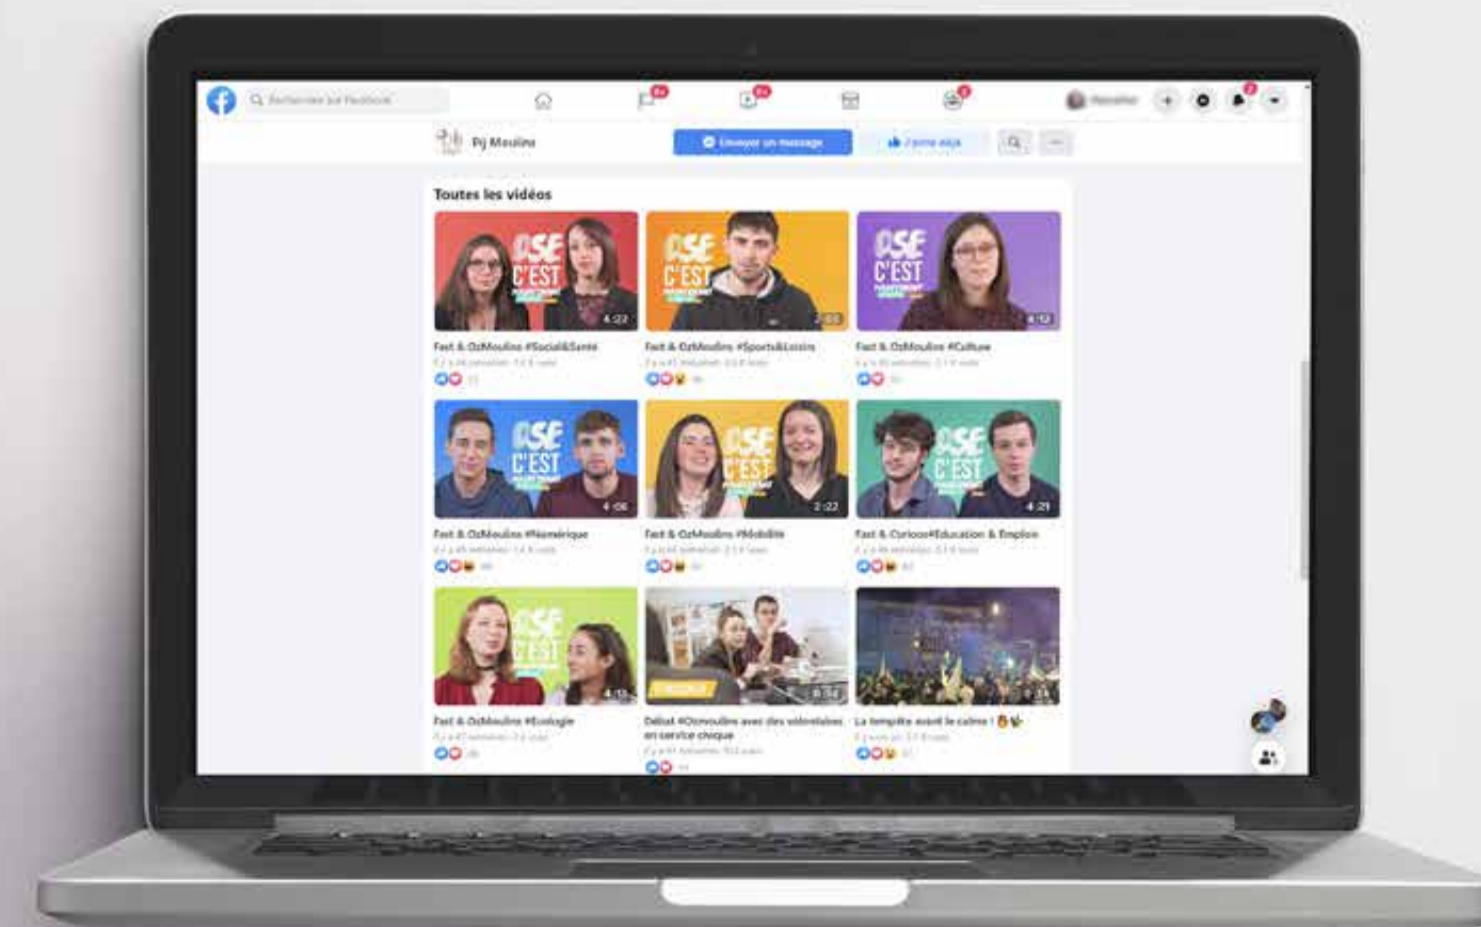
Rechercher sur Facebook

Pj Moulins

Envoyer un message

J'aime déjà

Toutes les vidéos

OSE C'EST
4:22
Fast & OzMoulins #Social&Santé
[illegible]

OSE C'EST
2:03
Fast & OzMoulins #Sports&Loisirs
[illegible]

OSE C'EST
4:12
Fast & OzMoulins #Culture
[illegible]

OSE C'EST
4:06
Fast & OzMoulins #Numérique
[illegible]

OSE C'EST
2:22
Fast & OzMoulins #Mobilité
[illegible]

OSE C'EST
4:21
Fast & Curious#Education & Emploi
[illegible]

OSE C'EST
4:15
Fast & OzMoulins #Ecologie
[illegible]

Débat #Ozmoulins avec des volontaires en service civique
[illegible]

La tempête avant le calme !
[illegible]